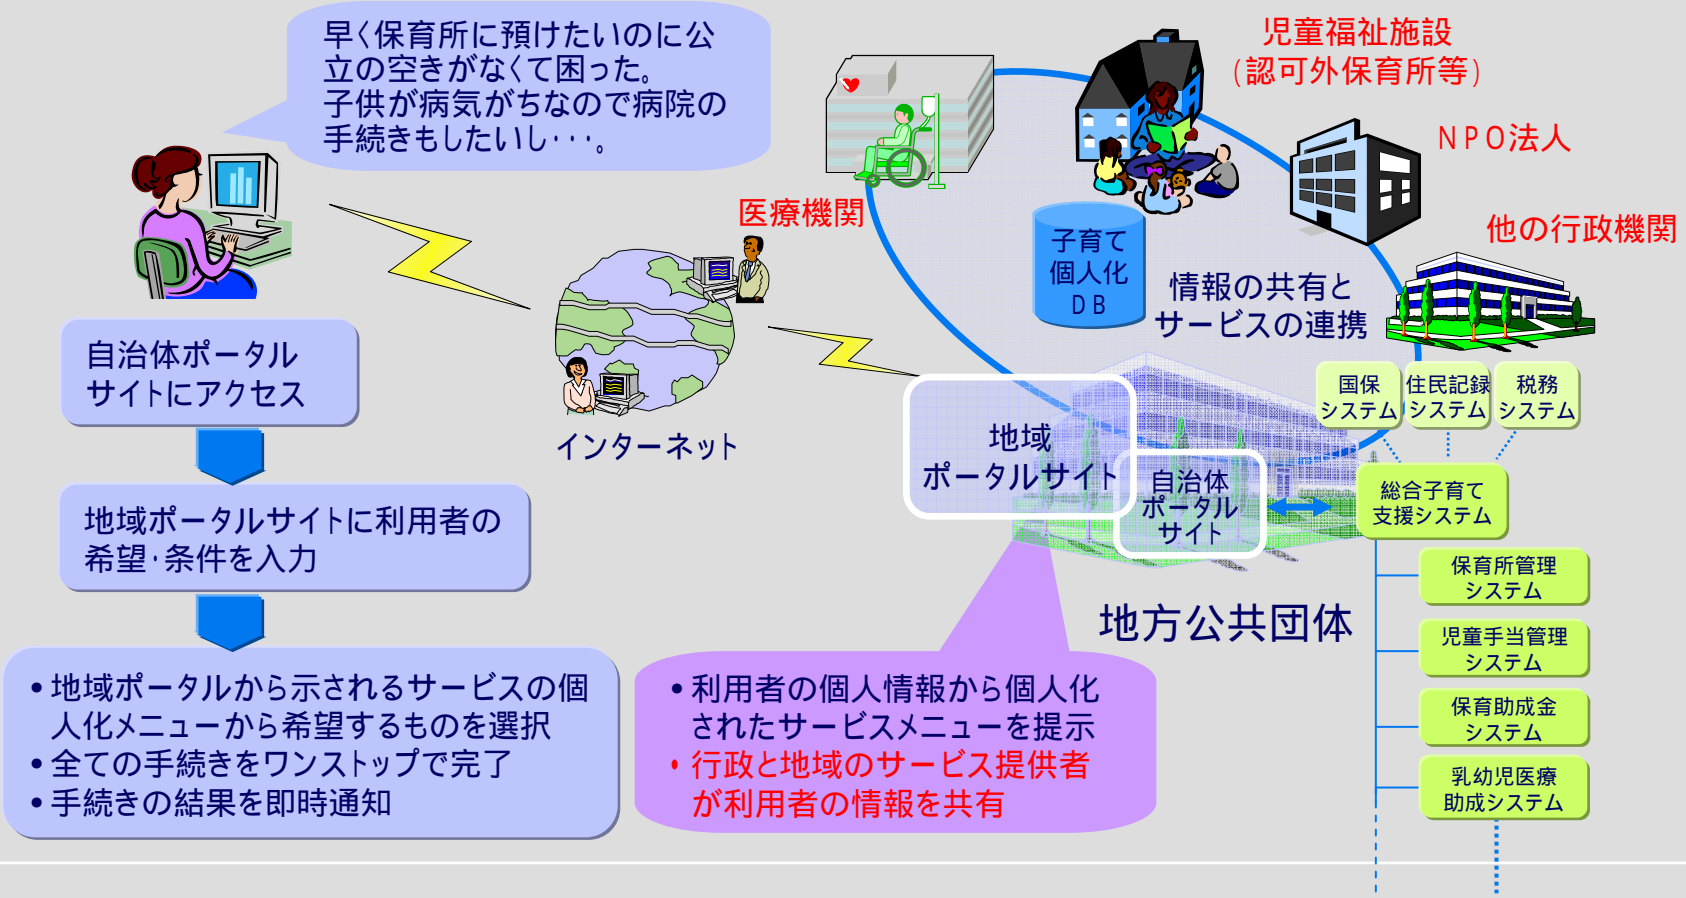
早く保育所に預けたいのに公立の空きがなくて困った。
子供が病気がちなので病院の手続きもしたいし･･･。

自治体ポータルサイトにアクセス

地域ポータルサイトに利用者の希望･条件を入力

• 地域ポータルから示されるサービスの個人化メニューから希望するものを選択
• 全ての手続きをワンストップで完了
• 手続きの結果を即時通知

インターネット

医療機関

児童福祉施設
（認可外保育所等）

ＮＰＯ法人

他の行政機関

子育て
個人化
ＤＢ

情報の共有とサービスの連携

国保
システム

住民記録
システム

税務
システム

地域
ポータルサイト

自治体
ポータル
サイト

総合子育て
支援システム

保育所管理
システム

児童手当管理
システム

保育助成金
システム

乳幼児医療
助成システム

地方公共団体

• 利用者の個人情報から個人化されたサービスメニューを提示
• 行政と地域のサービス提供者が利用者の情報を共有